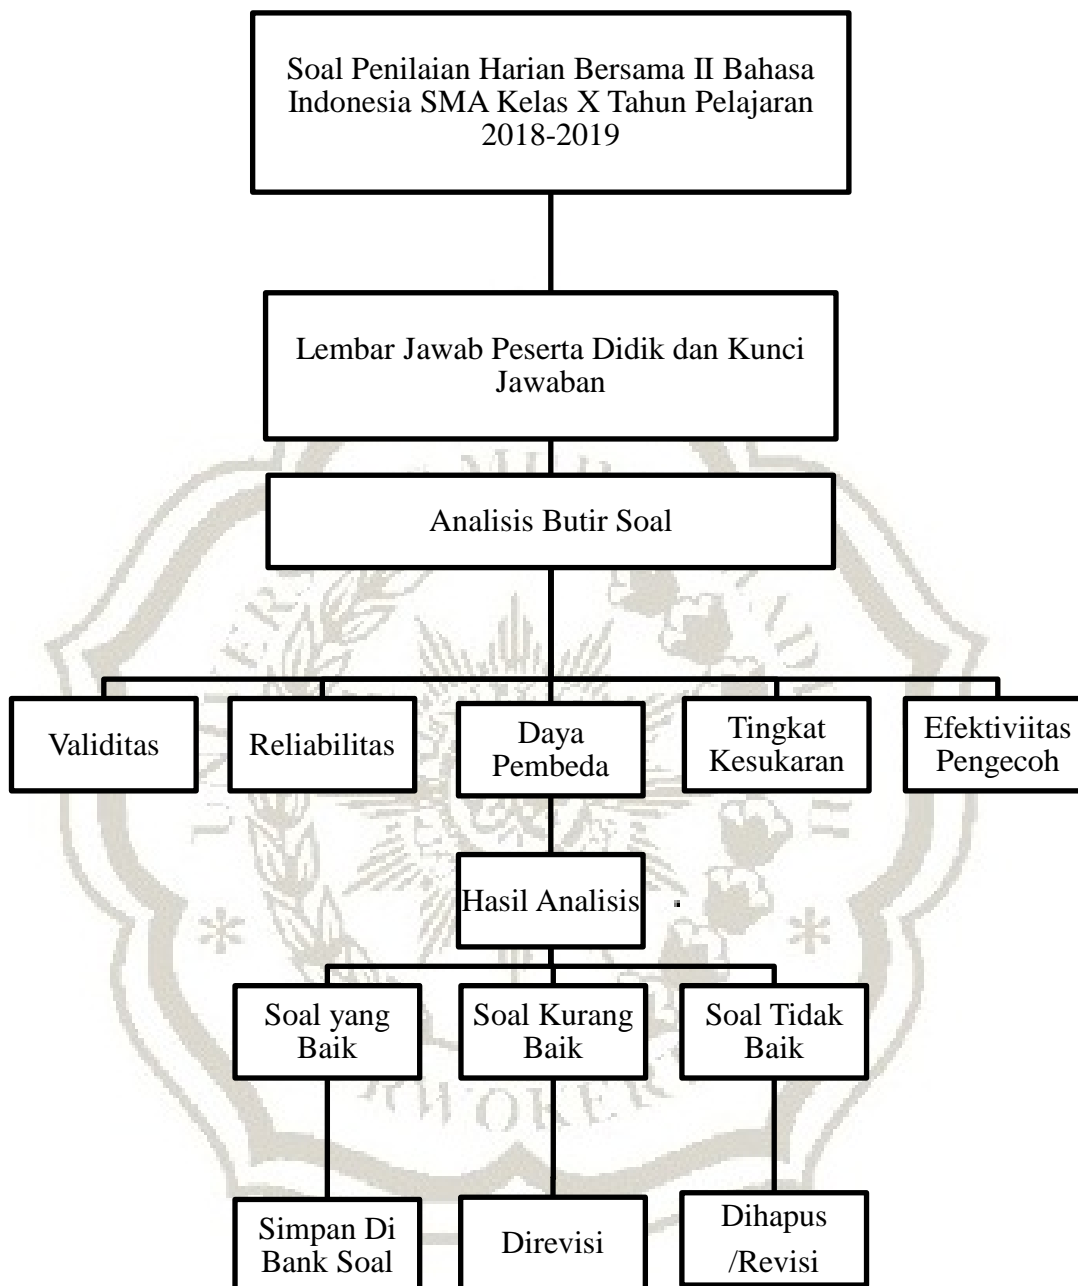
Soal Penilaian Harian Bersama II Bahasa Indonesia SMA Kelas X Tahun Pelajaran 2018-2019

Lembar Jawab Peserta Didik dan Kunci Jawaban

Analisis Butir Soal

Validitas

Reliabilitas

Daya Pembeda

Tingkat Kesukaran

Efektiviitas Pengecoh

Hasil Analisis

Soal yang Baik

Soal Kurang Baik

Soal Tidak Baik

Simpan Di Bank Soal

Direvisi

Dihapus /Revisi